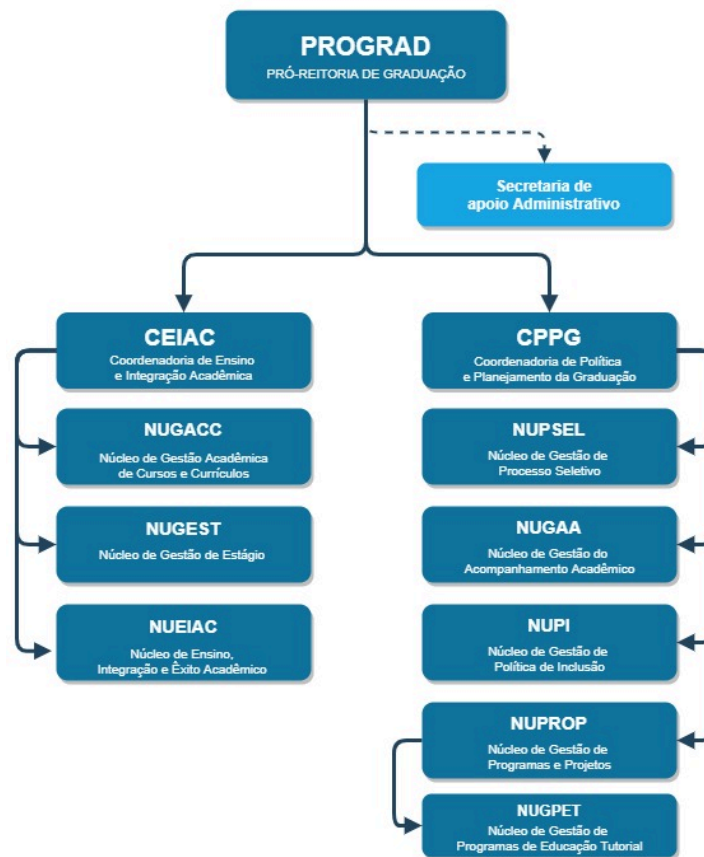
PROGRAD
PRÓ-REITORIA DE GRADUAÇÃO

Secretaria de apoio Administrativo

CEIAC
Coordenadoria de Ensino e Integração Acadêmica

NUGACC
Núcleo de Gestão Acadêmica de Cursos e Currículos

NUGEST
Núcleo de Gestão de Estágio

NUEIAC
Núcleo de Ensino, Integração e Êxito Acadêmico

CPPG
Coordenadoria de Política e Planejamento da Graduação

NUPSEL
Núcleo de Gestão de Processo Seletivo

NUGAA
Núcleo de Gestão do Acompanhamento Acadêmico

NUPI
Núcleo de Gestão de Política de Inclusão

NUPROP
Núcleo de Gestão de Programas e Projetos

NUGPET
Núcleo de Gestão de Programas de Educação Tutorial